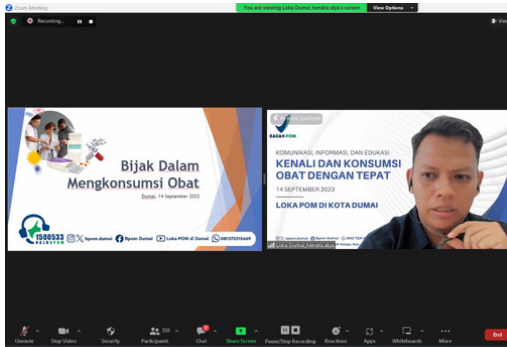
Zoom Meeting

You are viewing Loka Dumai_hendra diya's screen

View Options

Recording...

View

Bijak Dalam Mengkonsumsi Obat

Dumai, 14 September 2023

1500533

bpom.dumai

Bpom Dumai

Loka POM di Dumai

081372315449

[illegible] Spotlight

BADAN POM

KOMUNIKASI, INFORMASI, DAN EDUKASI

KENALI DAN KONSUMSI OBAT DENGAN TEPAT

14 SEPTEMBER 2023

LOKA POM DI KOTA DUMAI

Loka Dumai_hendra diya

Unmute

Stop Video

Security

Participants 332

Chat

Share Screen

Pause/Stop Recording

Reactions

Apps

Whiteboards

More

End